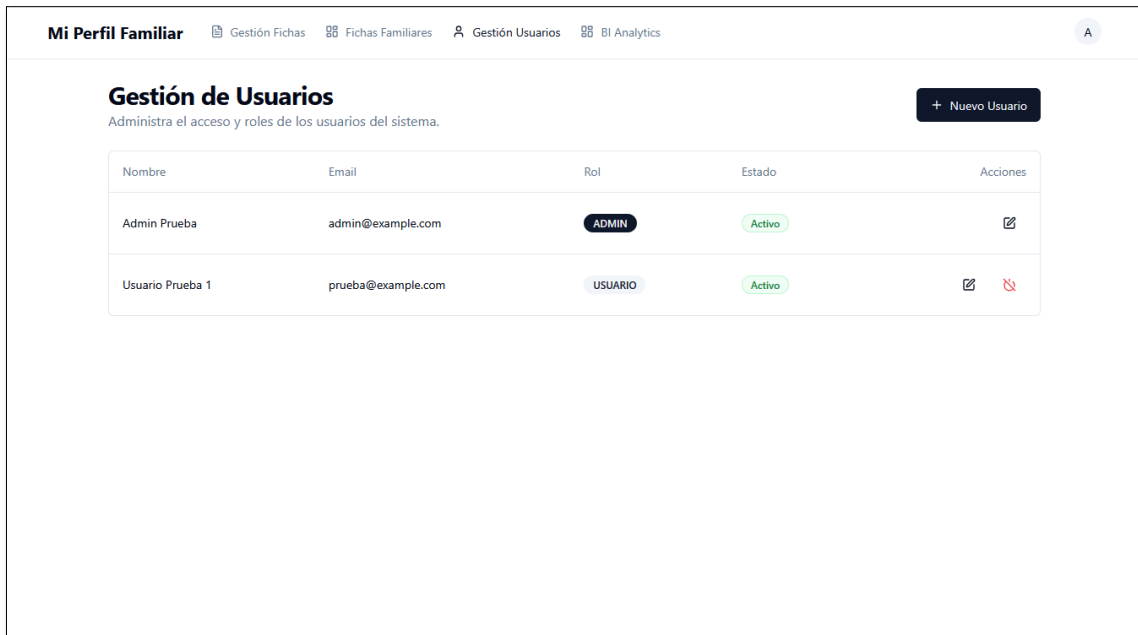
Mi Perfil Familiar Gestión Fichas Fichas Familiares Gestión Usuarios BI Analytics A

Gestión de Usuarios
Administra el acceso y roles de los usuarios del sistema.

+ Nuevo Usuario

| Nombre | Email | Rol | Estado | Acciones |
|---|---|---|---|---|
| Admin Prueba | admin@example.com | ADMIN | Activo | |
| Usuario Prueba 1 | prueba@example.com | USUARIO | Activo | |